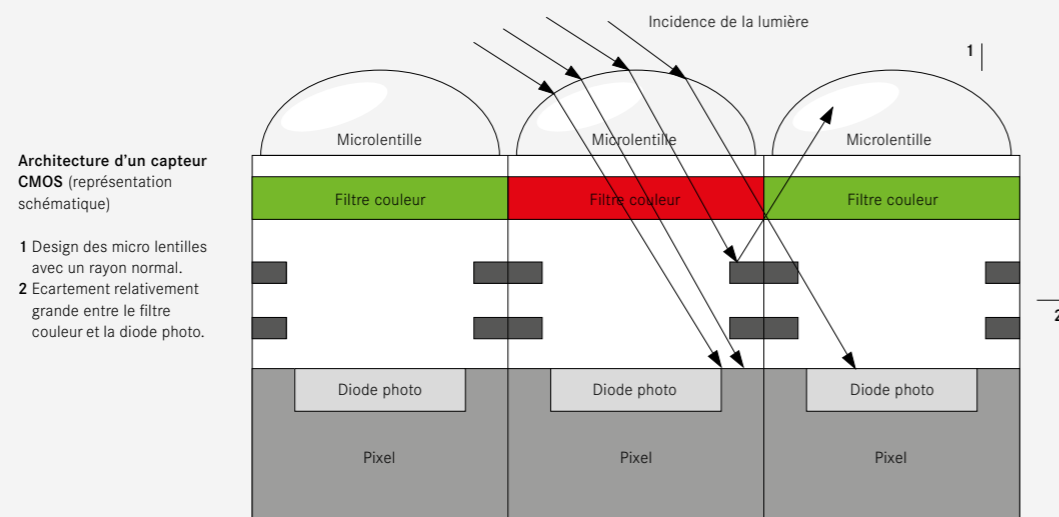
Architecture d'un capteur **CMOS** (représentation schématique)

**1** Design des micro lentilles avec un rayon normal.
**2** Ecartement relativement grande entre le filtre couleur et la diode photo.

Incidence de la lumière

1

2

Microlentille

Microlentille

Microlentille

Filtre couleur

Filtre couleur

Filtre couleur

Diode photo

Diode photo

Diode photo

Pixel

Pixel

Pixel